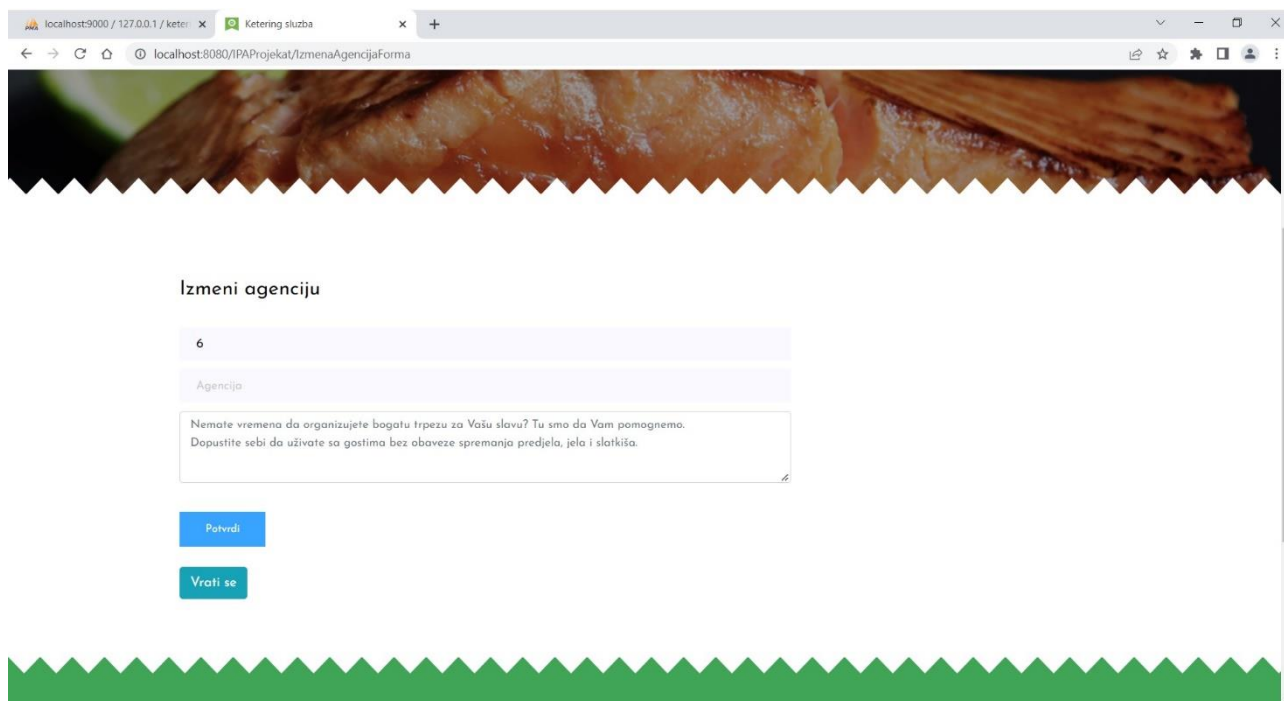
localhost:9000 / 127.0.0.1 / keter

Ketering sluzba

localhost:8080/IPAProjekat/IzmenaAgencijaForma

Izmeni agenciju

6

Agencija

Nemate vremena da organizujete bogatu trpezu za Vašu slavu? Tu smo da Vam pomognemo.
Dopustite sebi da uživate sa gostima bez obaveze spremanja predjela, jela i slatkiša.

Potvrdi

Vrati se